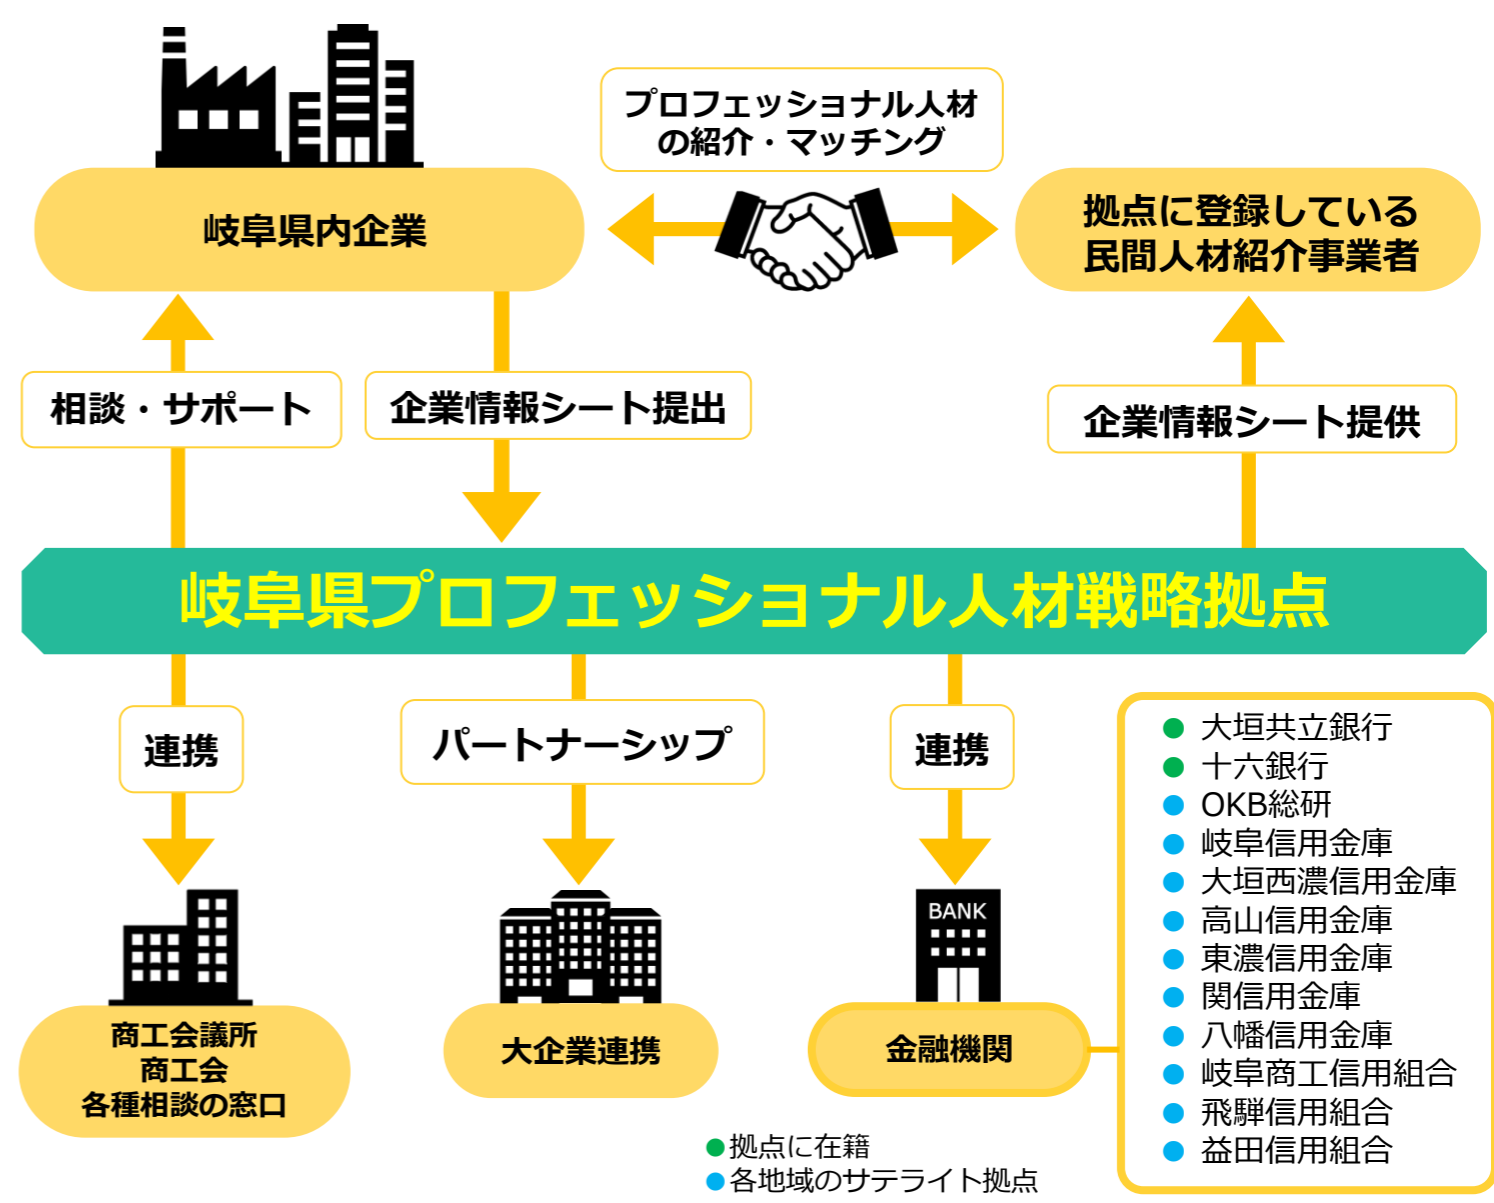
プロフェッショナル人材の紹介・マッチング

岐阜県内企業

拠点に登録している民間人材紹介事業者

相談・サポート

企業情報シート提出

企業情報シート提供

岐阜県プロフェッショナル人材戦略拠点

連携

パートナーシップ

連携

● 大垣共立銀行
● 十六銀行
● OKB総研
● 岐阜信用金庫
● 大垣西濃信用金庫
● 高山信用金庫
● 東濃信用金庫
● 関信用金庫
● 八幡信用金庫
● 岐阜商工信用組合
● 飛騨信用組合
● 益田信用組合

BANK

商工会議所
商工会
各種相談の窓口

大企業連携

金融機関

●拠点に在籍
●各地域のサテライト拠点